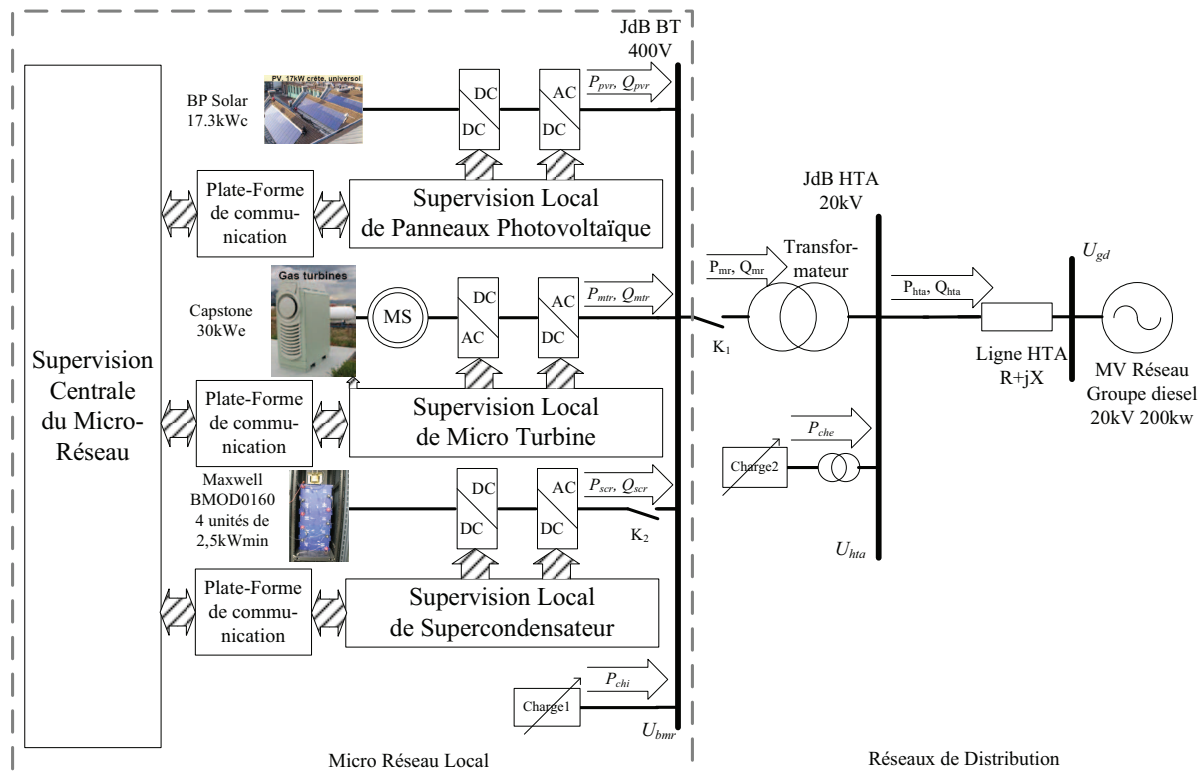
JdB BT
400V

Supervision Centrale du Micro-Réseau

PV, 17kW crête, universol

BP Solar
17.3kWc

DC
DC

AC
DC

$P_{pvr}$, $Q_{pvr}$

Plate-Forme de communication

Supervision Local de Panneaux Photovoltaïque

Gas turbines

Capstone
30kWe

MS

DC
AC

AC
DC

$P_{mtr}$, $Q_{mtr}$

Plate-Forme de communication

Supervision Local de Micro Turbine

Maxwell
BMOD0160
4 unités de
2,5kWmin

DC
DC

AC
DC

$P_{scr}$, $Q_{scr}$

$K_2$

Plate-Forme de communication

Supervision Local de Supercondensateur

$P_{chi}$

Charge1

$U_{bmr}$

$K_1$

JdB HTA
20kV

$P_{mr}$, $Q_{mr}$

Transformateur

$P_{hta}$, $Q_{hta}$

$U_{gd}$

Ligne HTA
R+jX

MV Réseau
Groupe diesel
20kV 200kw

$P_{che}$

Charge2

$U_{hta}$

Micro Réseau Local

Réseaux de Distribution